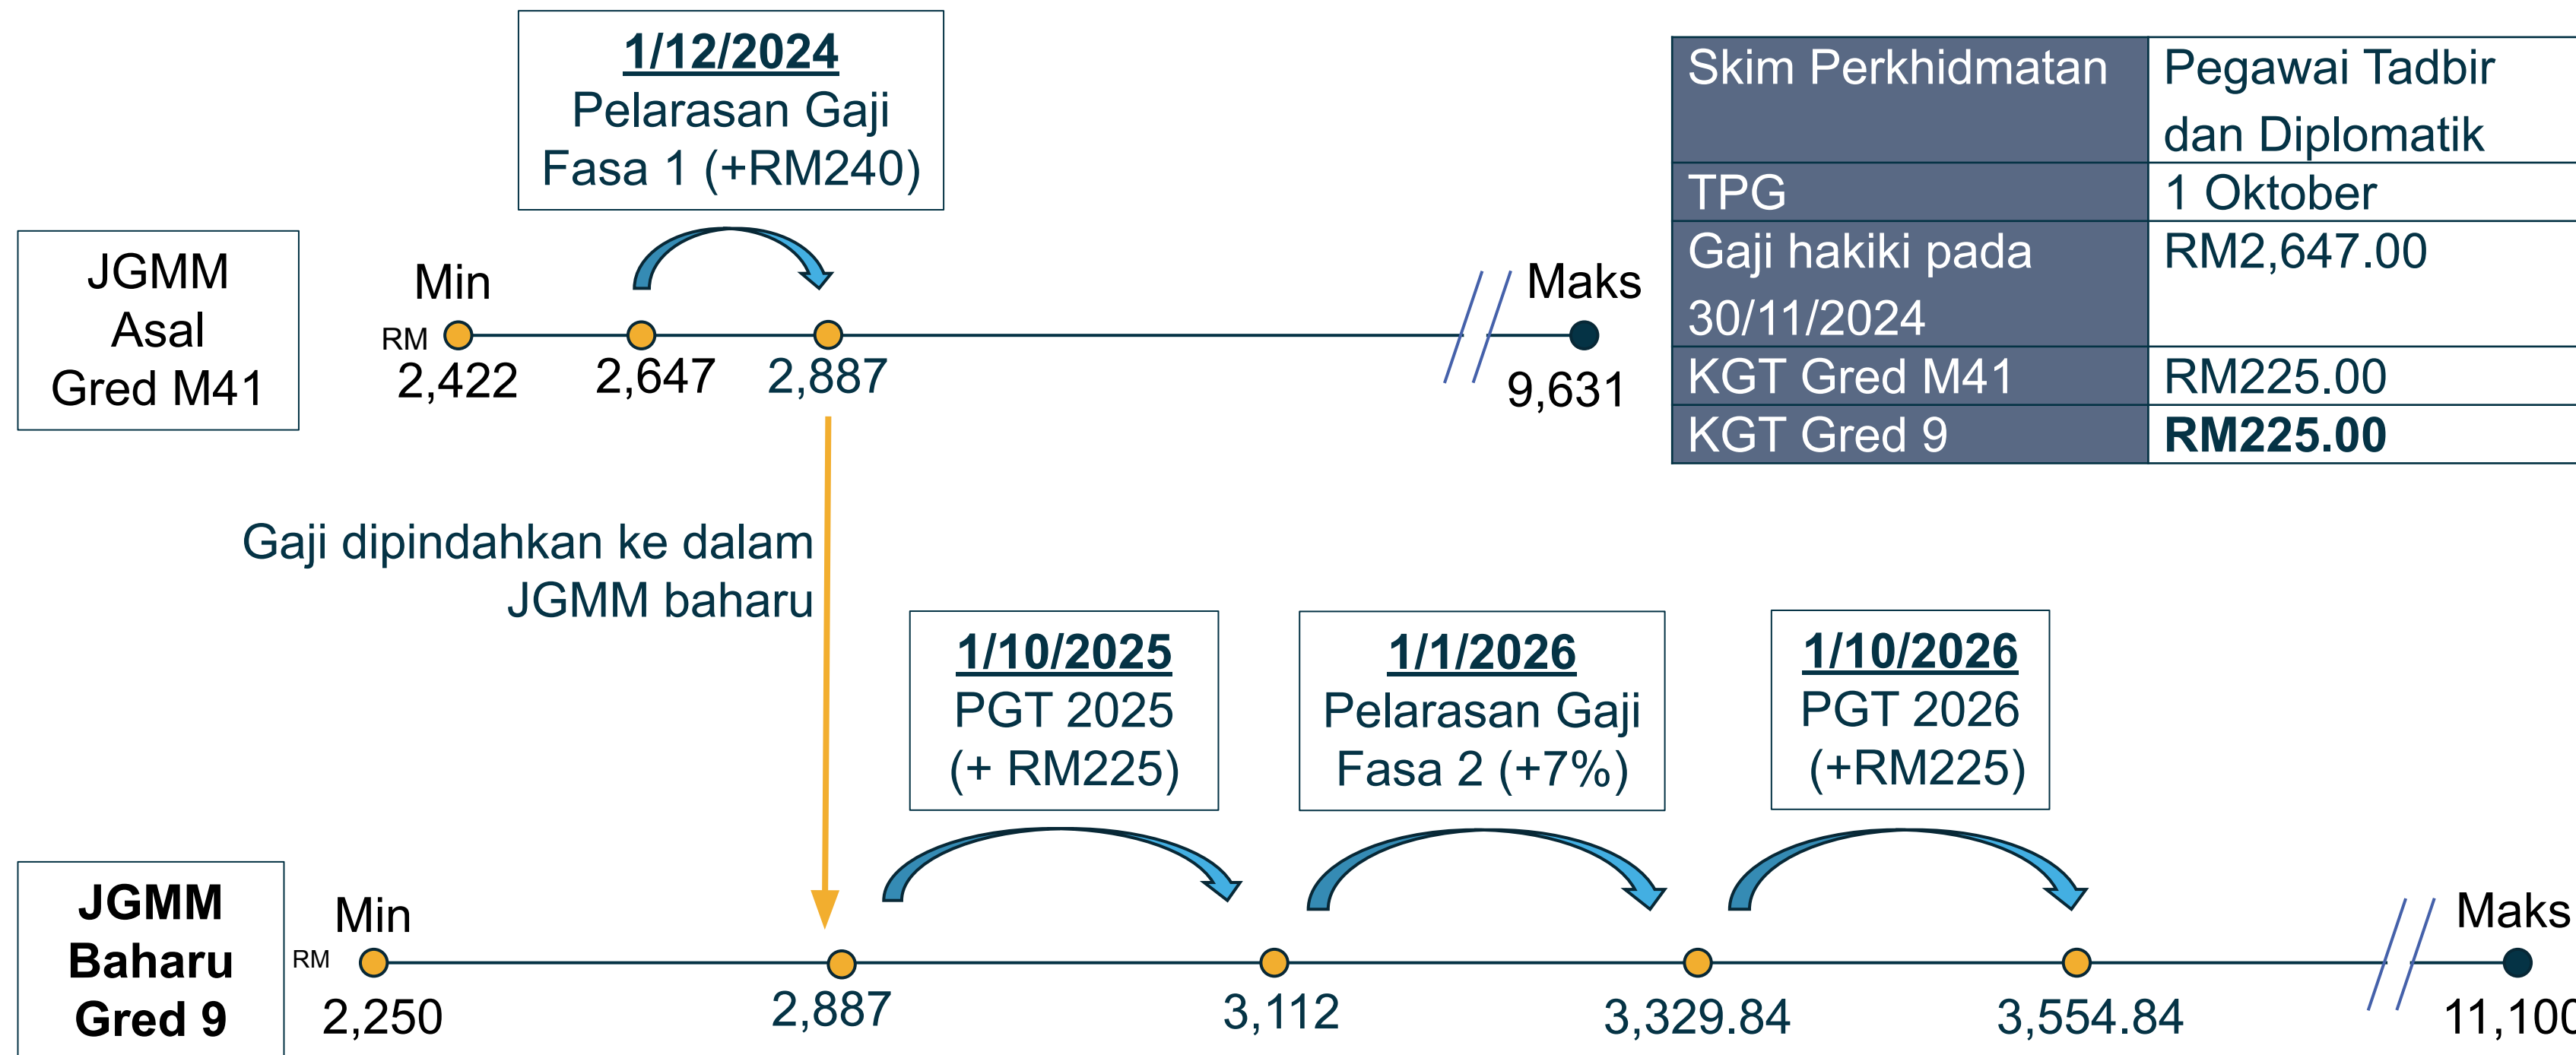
1/12/2024
Pelarasan Gaji Fasa 1 (+RM240)

| Skim Perkhidmatan | Pegawai Tadbir dan Diplomatik |
|---|---|
| TPG | 1 Oktober |
| Gaji hakiki pada 30/11/2024 | RM2,647.00 |
| KGT Gred M41 | RM225.00 |
| KGT Gred 9 | **RM225.00** |

JGMM Asal Gred M41

Min
RM
2,422
2,647
2,887
Maks
9,631

Gaji dipindahkan ke dalam JGMM baharu

1/10/2025
PGT 2025 (+ RM225)

1/1/2026
Pelarasan Gaji Fasa 2 (+7%)

1/10/2026
PGT 2026 (+RM225)

JGMM Baharu Gred 9

Min
RM
2,250
2,887
3,112
3,329.84
3,554.84
Maks
11,100